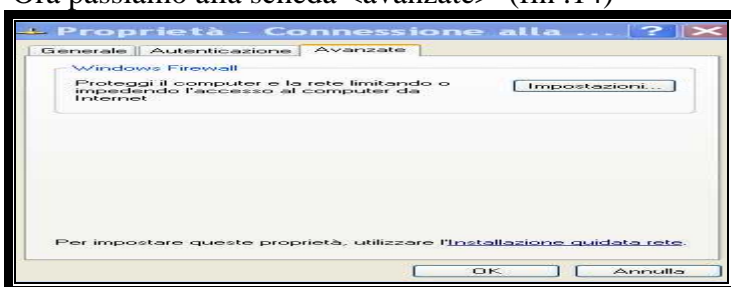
Ora passiamo alla scheda <avanzate> (ill .14)

Proprietà - Connessione alla ...

Generale | Autenticazione | Avanzate

Windows Firewall

Proteggi il computer e la rete limitando o impedendo l'accesso al computer da Internet

Impostazioni...

Per impostare queste proprietà, utilizzare l'Installazione guidata rete.

OK

Annulla